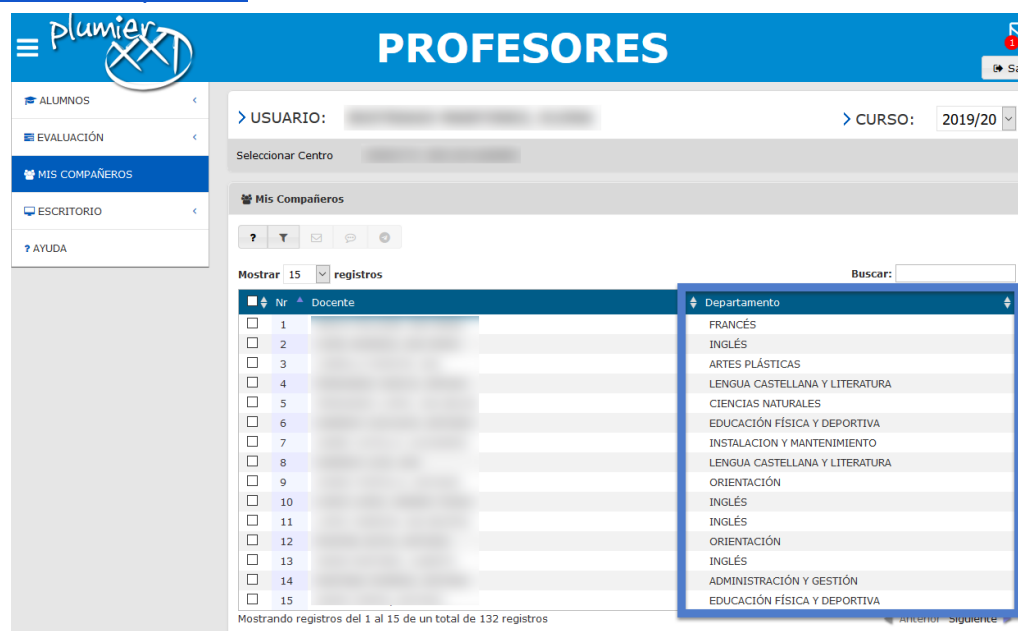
plumier XXI

PROFESORES

1

Sa

ALUMNOS

EVALUACIÓN

MIS COMPAÑEROS

ESCRITORIO

? AYUDA

USUARIO: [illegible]

CURSO: 2019/20

Seleccionar Centro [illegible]

Mis Compañeros

?

Mostrar 15 registros

Buscar:

| | Nr | Docente | Departamento |
|---|---|---|---|
| | 1 | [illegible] | FRANCÉS |
| | 2 | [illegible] | INGLÉS |
| | 3 | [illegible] | ARTES PLÁSTICAS |
| | 4 | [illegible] | LENGUA CASTELLANA Y LITERATURA |
| | 5 | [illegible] | CIENCIAS NATURALES |
| | 6 | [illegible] | EDUCACIÓN FÍSICA Y DEPORTIVA |
| | 7 | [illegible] | INSTALACION Y MANTENIMIENTO |
| | 8 | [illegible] | LENGUA CASTELLANA Y LITERATURA |
| | 9 | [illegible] | ORIENTACIÓN |
| | 10 | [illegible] | INGLÉS |
| | 11 | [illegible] | INGLÉS |
| | 12 | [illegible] | ORIENTACIÓN |
| | 13 | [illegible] | INGLÉS |
| | 14 | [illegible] | ADMINISTRACIÓN Y GESTIÓN |
| | 15 | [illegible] | EDUCACIÓN FÍSICA Y DEPORTIVA |

Mostrando registros del 1 al 15 de un total de 132 registros

Anterior Siguiente